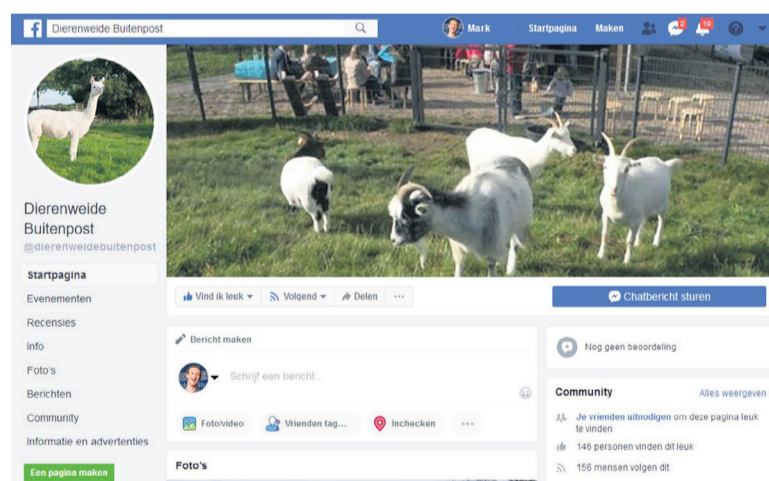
Dierenweide Buitenpost

Mark

Startpagina

Maken

2

10

Dierenweide Buitenpost

@dierenweidebuitenpost

Startpagina

Evenementen

Recensies

Info

Foto's

Berichten

Community

Informatie en advertenties

Een pagina maken

Vind ik leuk

Volgend

Delen

...

Chatbericht sturen

Bericht maken

Schrijf een bericht...

Foto/video

Vrienden tag...

Inchecken

...

Foto's

Nog geen beoordeling

Community

Alles weergeven

Je vrienden uitnodigen om deze pagina leuk te vinden

146 personen vinden dit leuk

156 mensen volgen dit